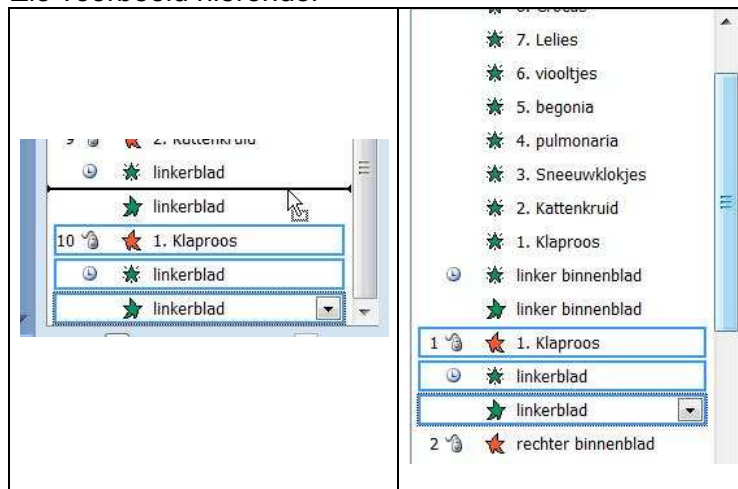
Zie voorbeeld hieronder

9 2. Kattenkruid
linkerblad
linkerblad
10 1. Klaproos
linkerblad
linkerblad

8. Crocus
7. Lelies
6. viooltjes
5. begonia
4. pulmonaria
3. Sneeuwklokjes
2. Kattenkruid
1. Klaproos
linker binnenblad
linker binnenblad
1 1. Klaproos
linkerblad
linkerblad
2 rechter binnenblad